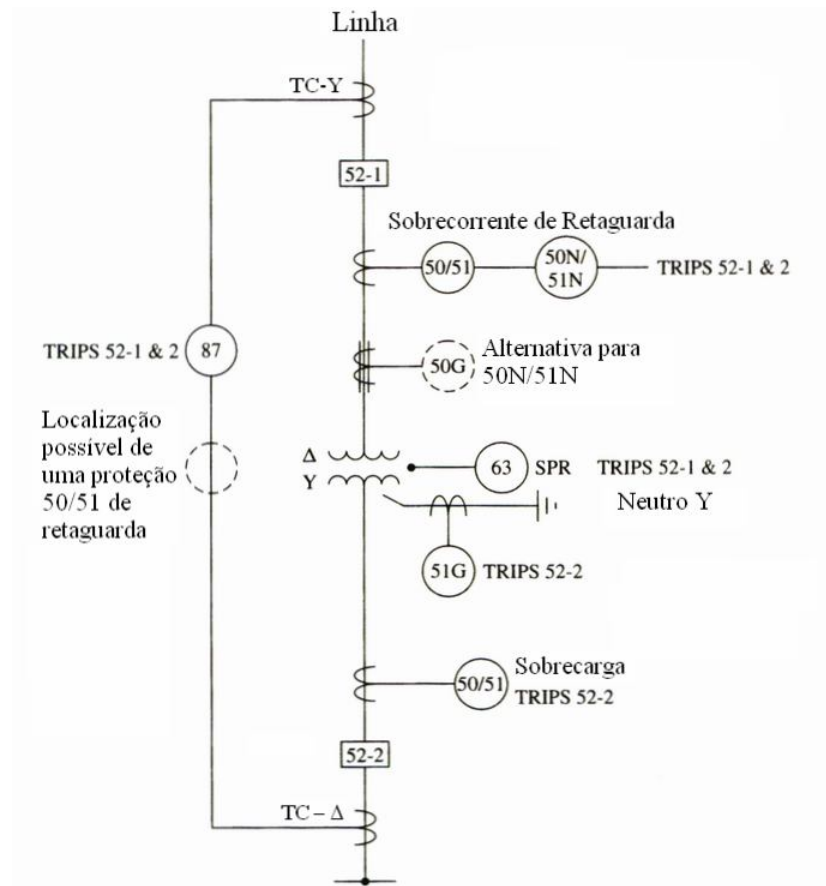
Linha

TC-Y

52-1

Sobrecorrente de Retaguarda

50/51

50N/ 51N

TRIPS 52-1 & 2

TRIPS 52-1 & 2

87

50G

Alternativa para 50N/51N

Localização possível de uma proteção 50/51 de retaguarda

Δ
Y

63

SPR

TRIPS 52-1 & 2

Neutro Y

51G

TRIPS 52-2

50/51

Sobrecarga
TRIPS 52-2

52-2

TC – Δ